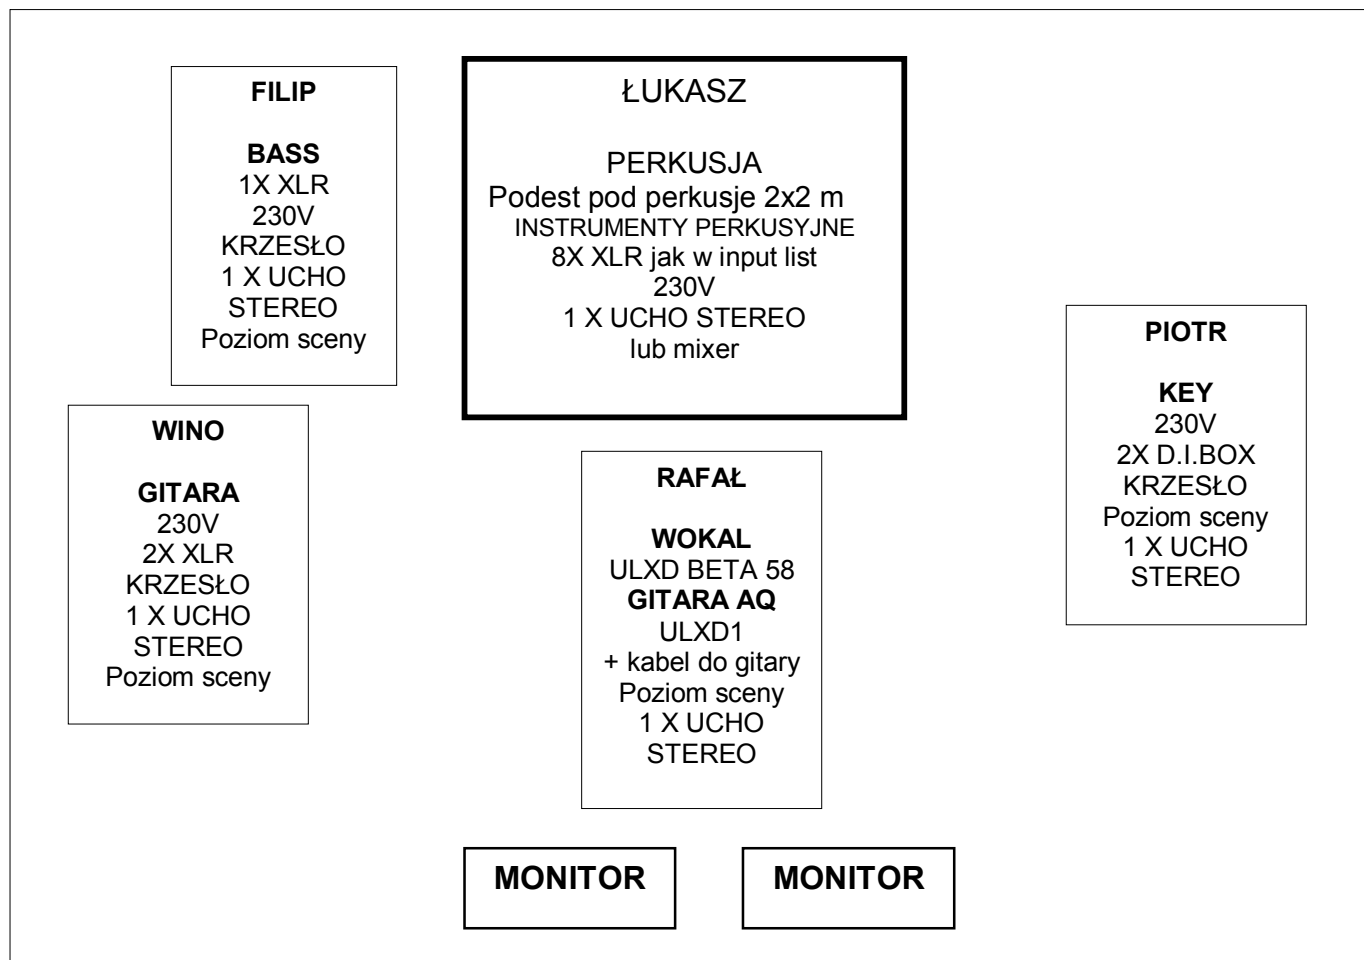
FILIP

BASS
1X XLR
230V
KRZESŁO
1 X UCHO
STEREO
Poziom sceny

ŁUKASZ

PERKUSJA
Podest pod perkusje 2x2 m
INSTRUMENTY PERKUSYJNE
8X XLR jak w input list
230V
1 X UCHO STEREO
lub mixer

WINO

GITARA
230V
2X XLR
KRZESŁO
1 X UCHO
STEREO
Poziom sceny

RAFAŁ

WOKAL
ULXD BETA 58
GITARA AQ
ULXD1
+ kabel do gitary
Poziom sceny
1 X UCHO
STEREO

PIOTR

KEY
230V
2X D.I.BOX
KRZESŁO
Poziom sceny
1 X UCHO
STEREO

MONITOR

MONITOR